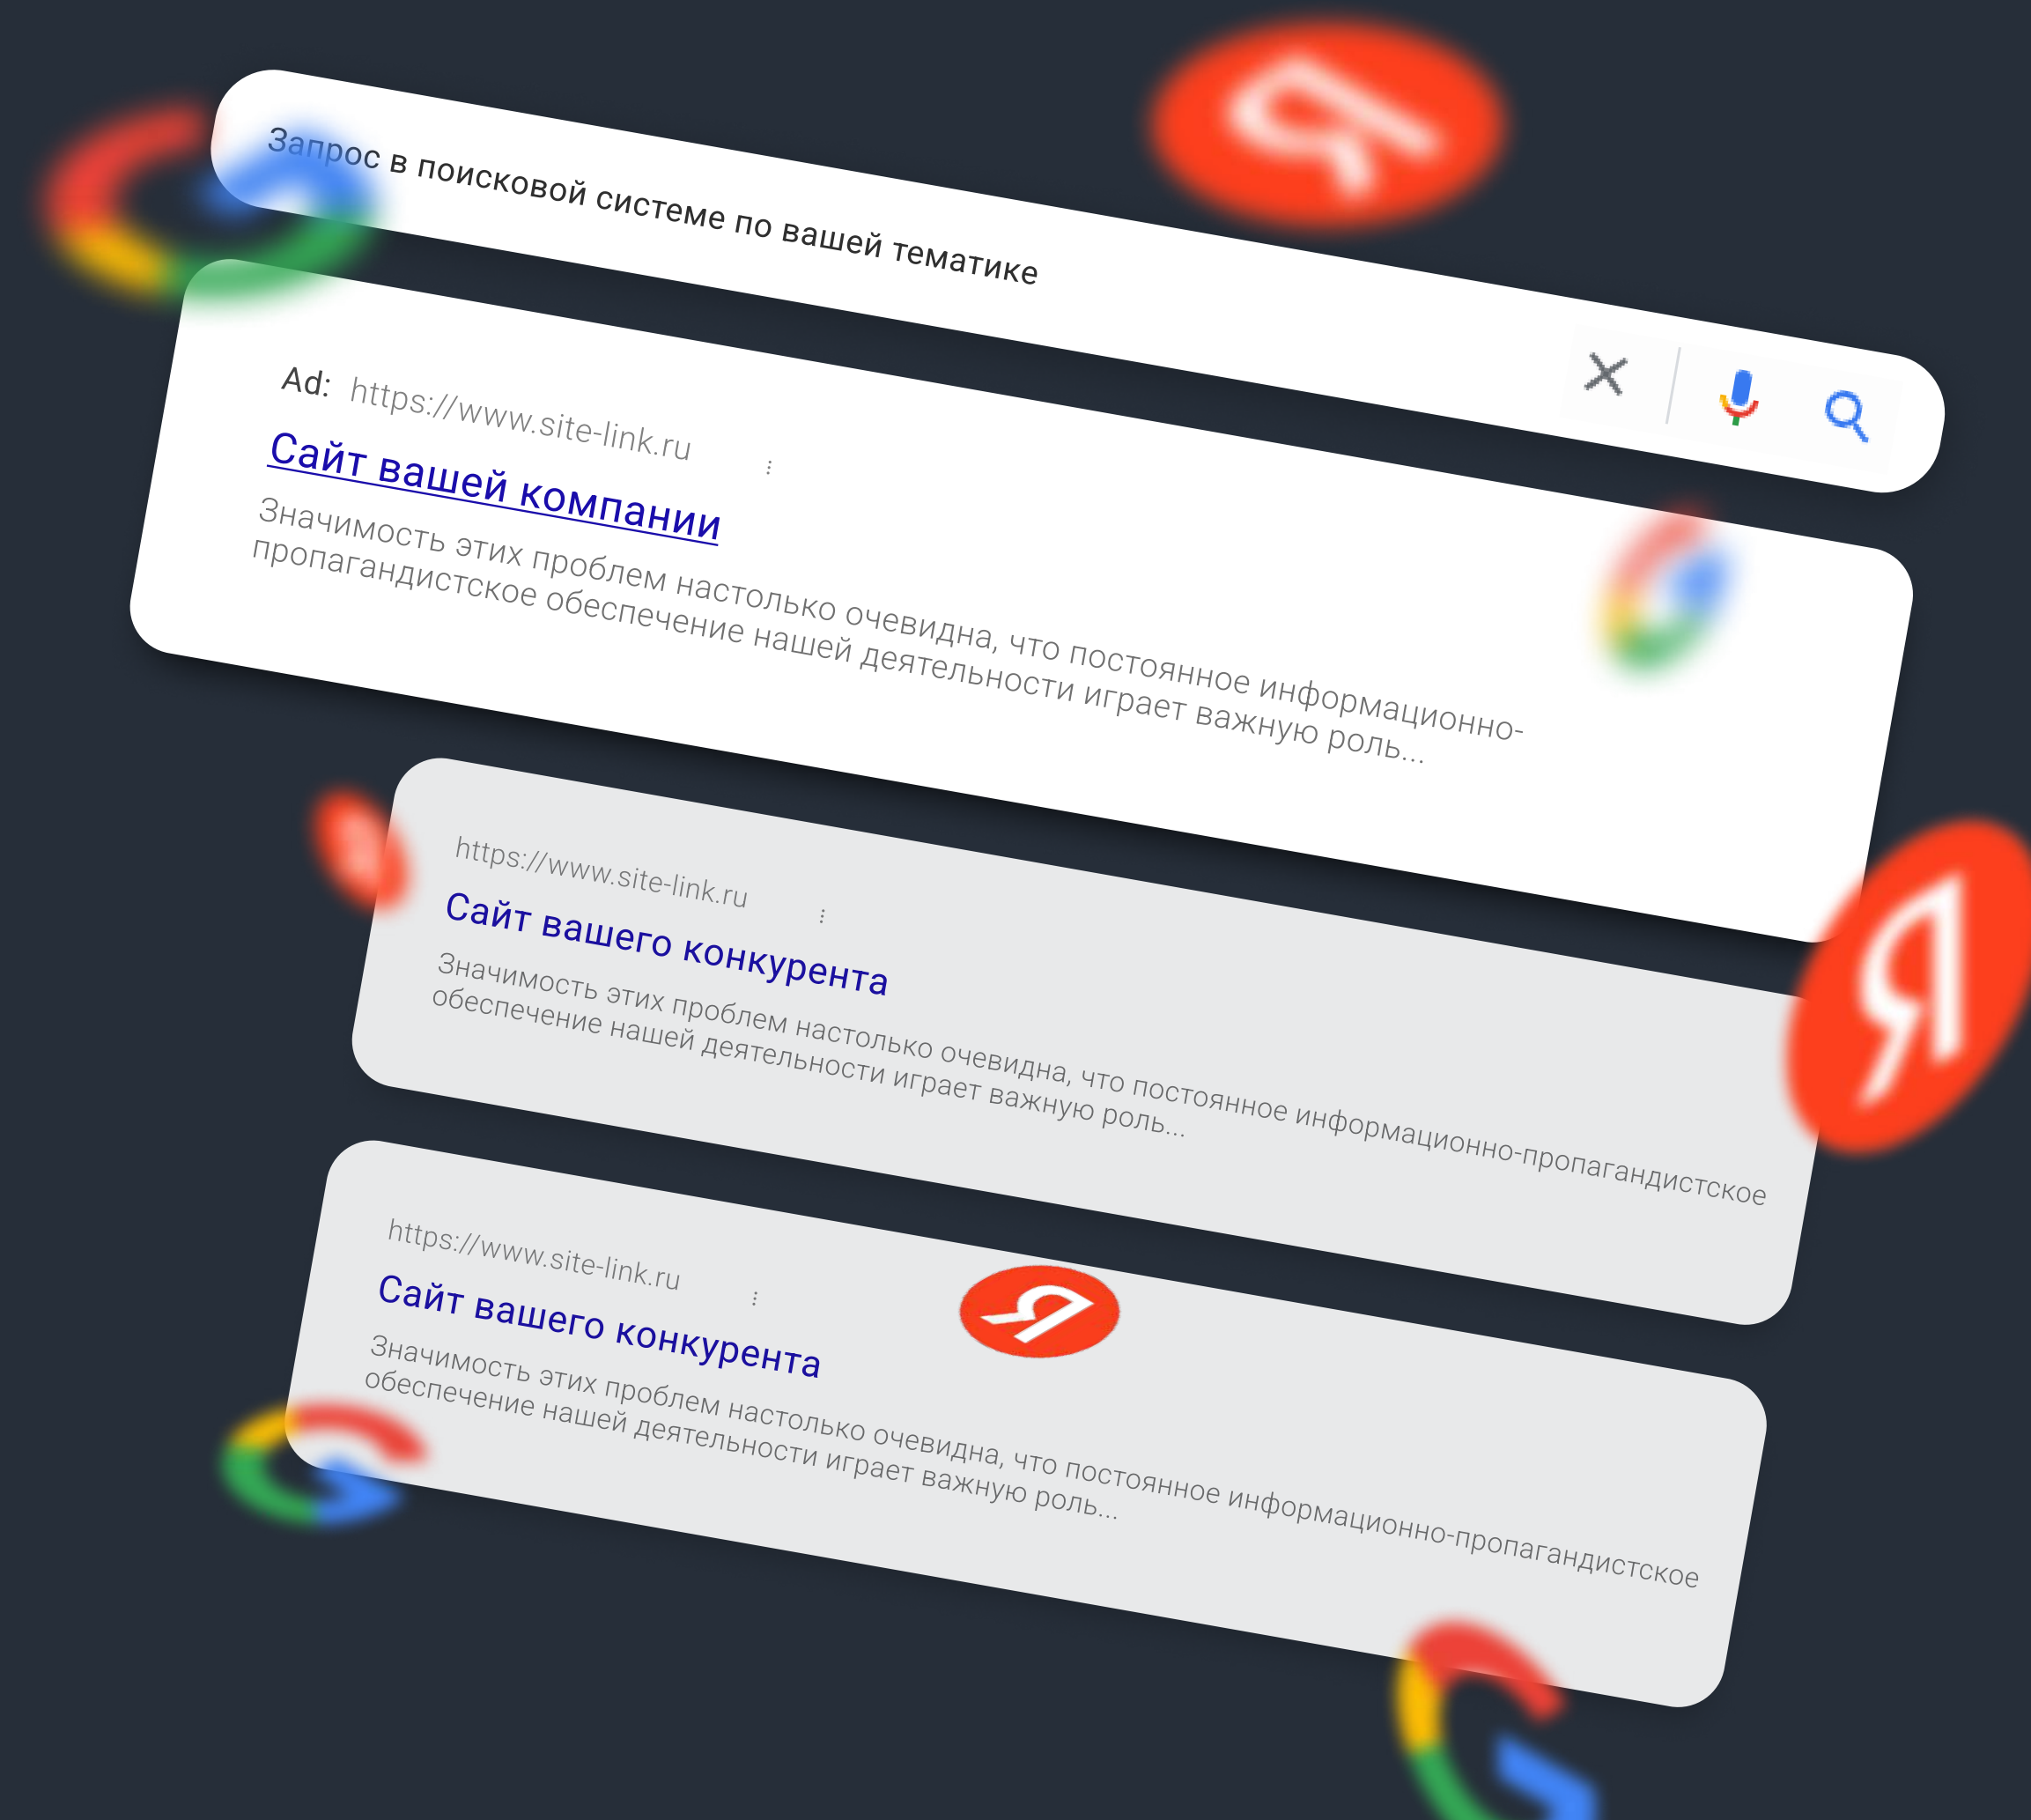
Запрос в поисковой системе по вашей тематике

Ad: https://www.site-link.ru
Сайт вашей компании
Значимость этих проблем настолько очевидна, что постоянное информационно-пропагандистское обеспечение нашей деятельности играет важную роль...

https://www.site-link.ru
Сайт вашего конкурента
Значимость этих проблем настолько очевидна, что постоянное информационно-пропагандистское обеспечение нашей деятельности играет важную роль...

https://www.site-link.ru
Сайт вашего конкурента
Значимость этих проблем настолько очевидна, что постоянное информационно-пропагандистское обеспечение нашей деятельности играет важную роль...